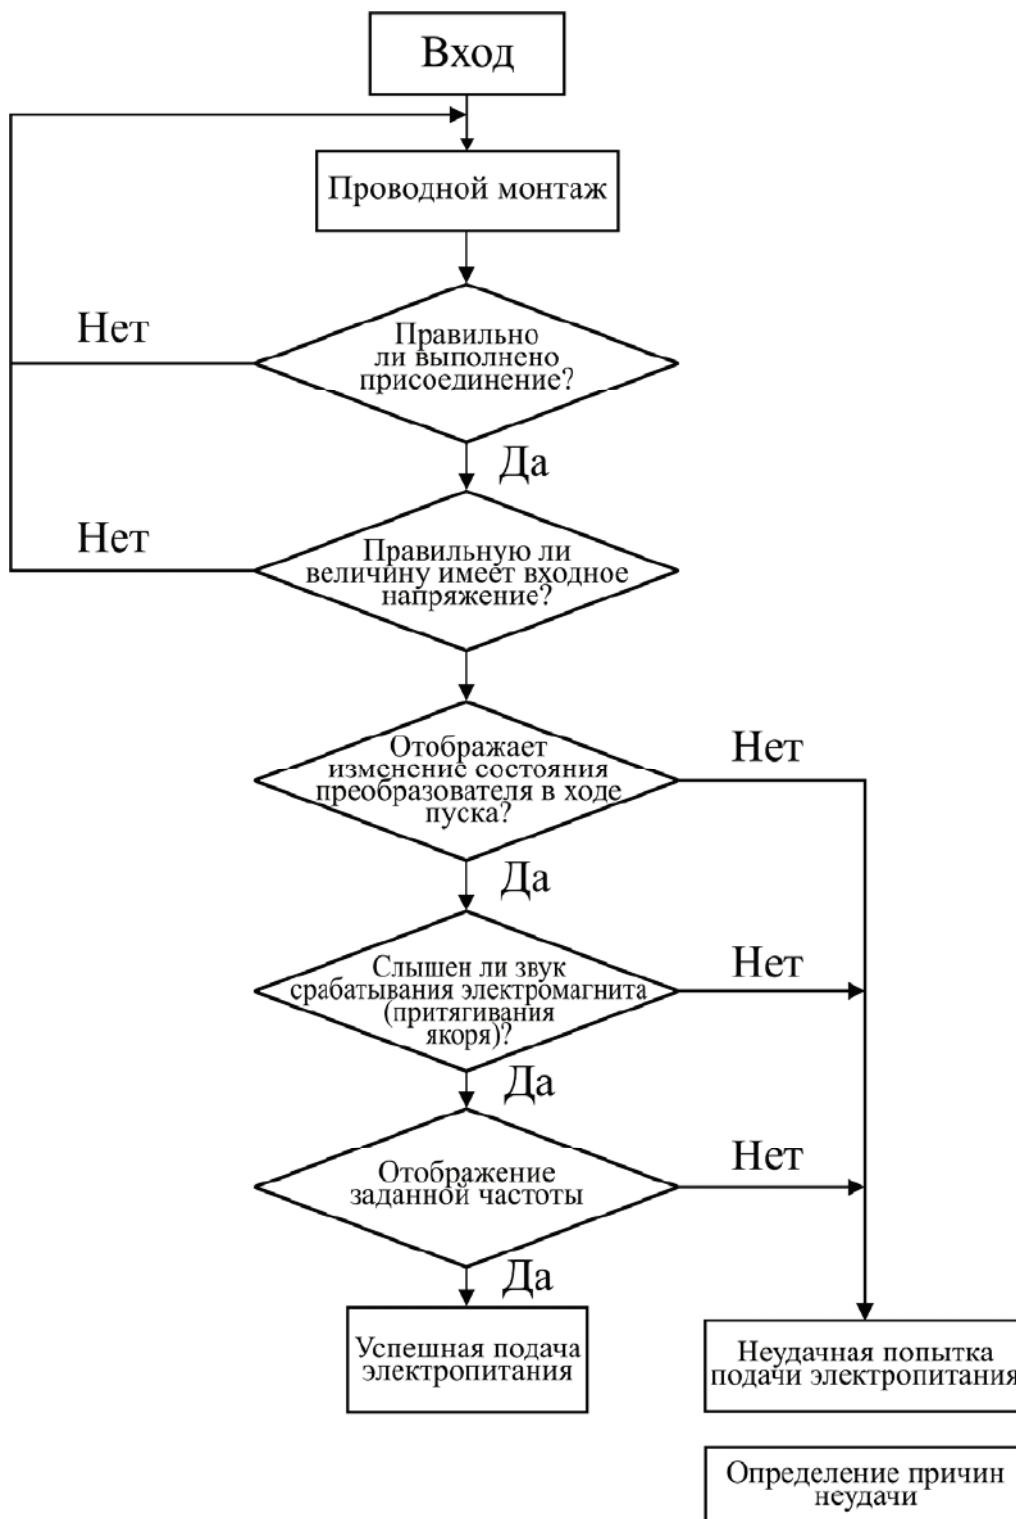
Вход

Проводной монтаж

Нет

Правильно ли выполнено присоединение?

Да

Нет

Правильную ли величину имеет входное напряжение?

Отображает изменение состояния преобразователя в ходе пуска?

Нет

Да

Слышен ли звук срабатывания электромагнита (притягивания якоря)?

Нет

Да

Отображение заданной частоты

Нет

Да

Успешная подача электропитания

Неудачная попытка подачи электропитания

Определение причин неудачи